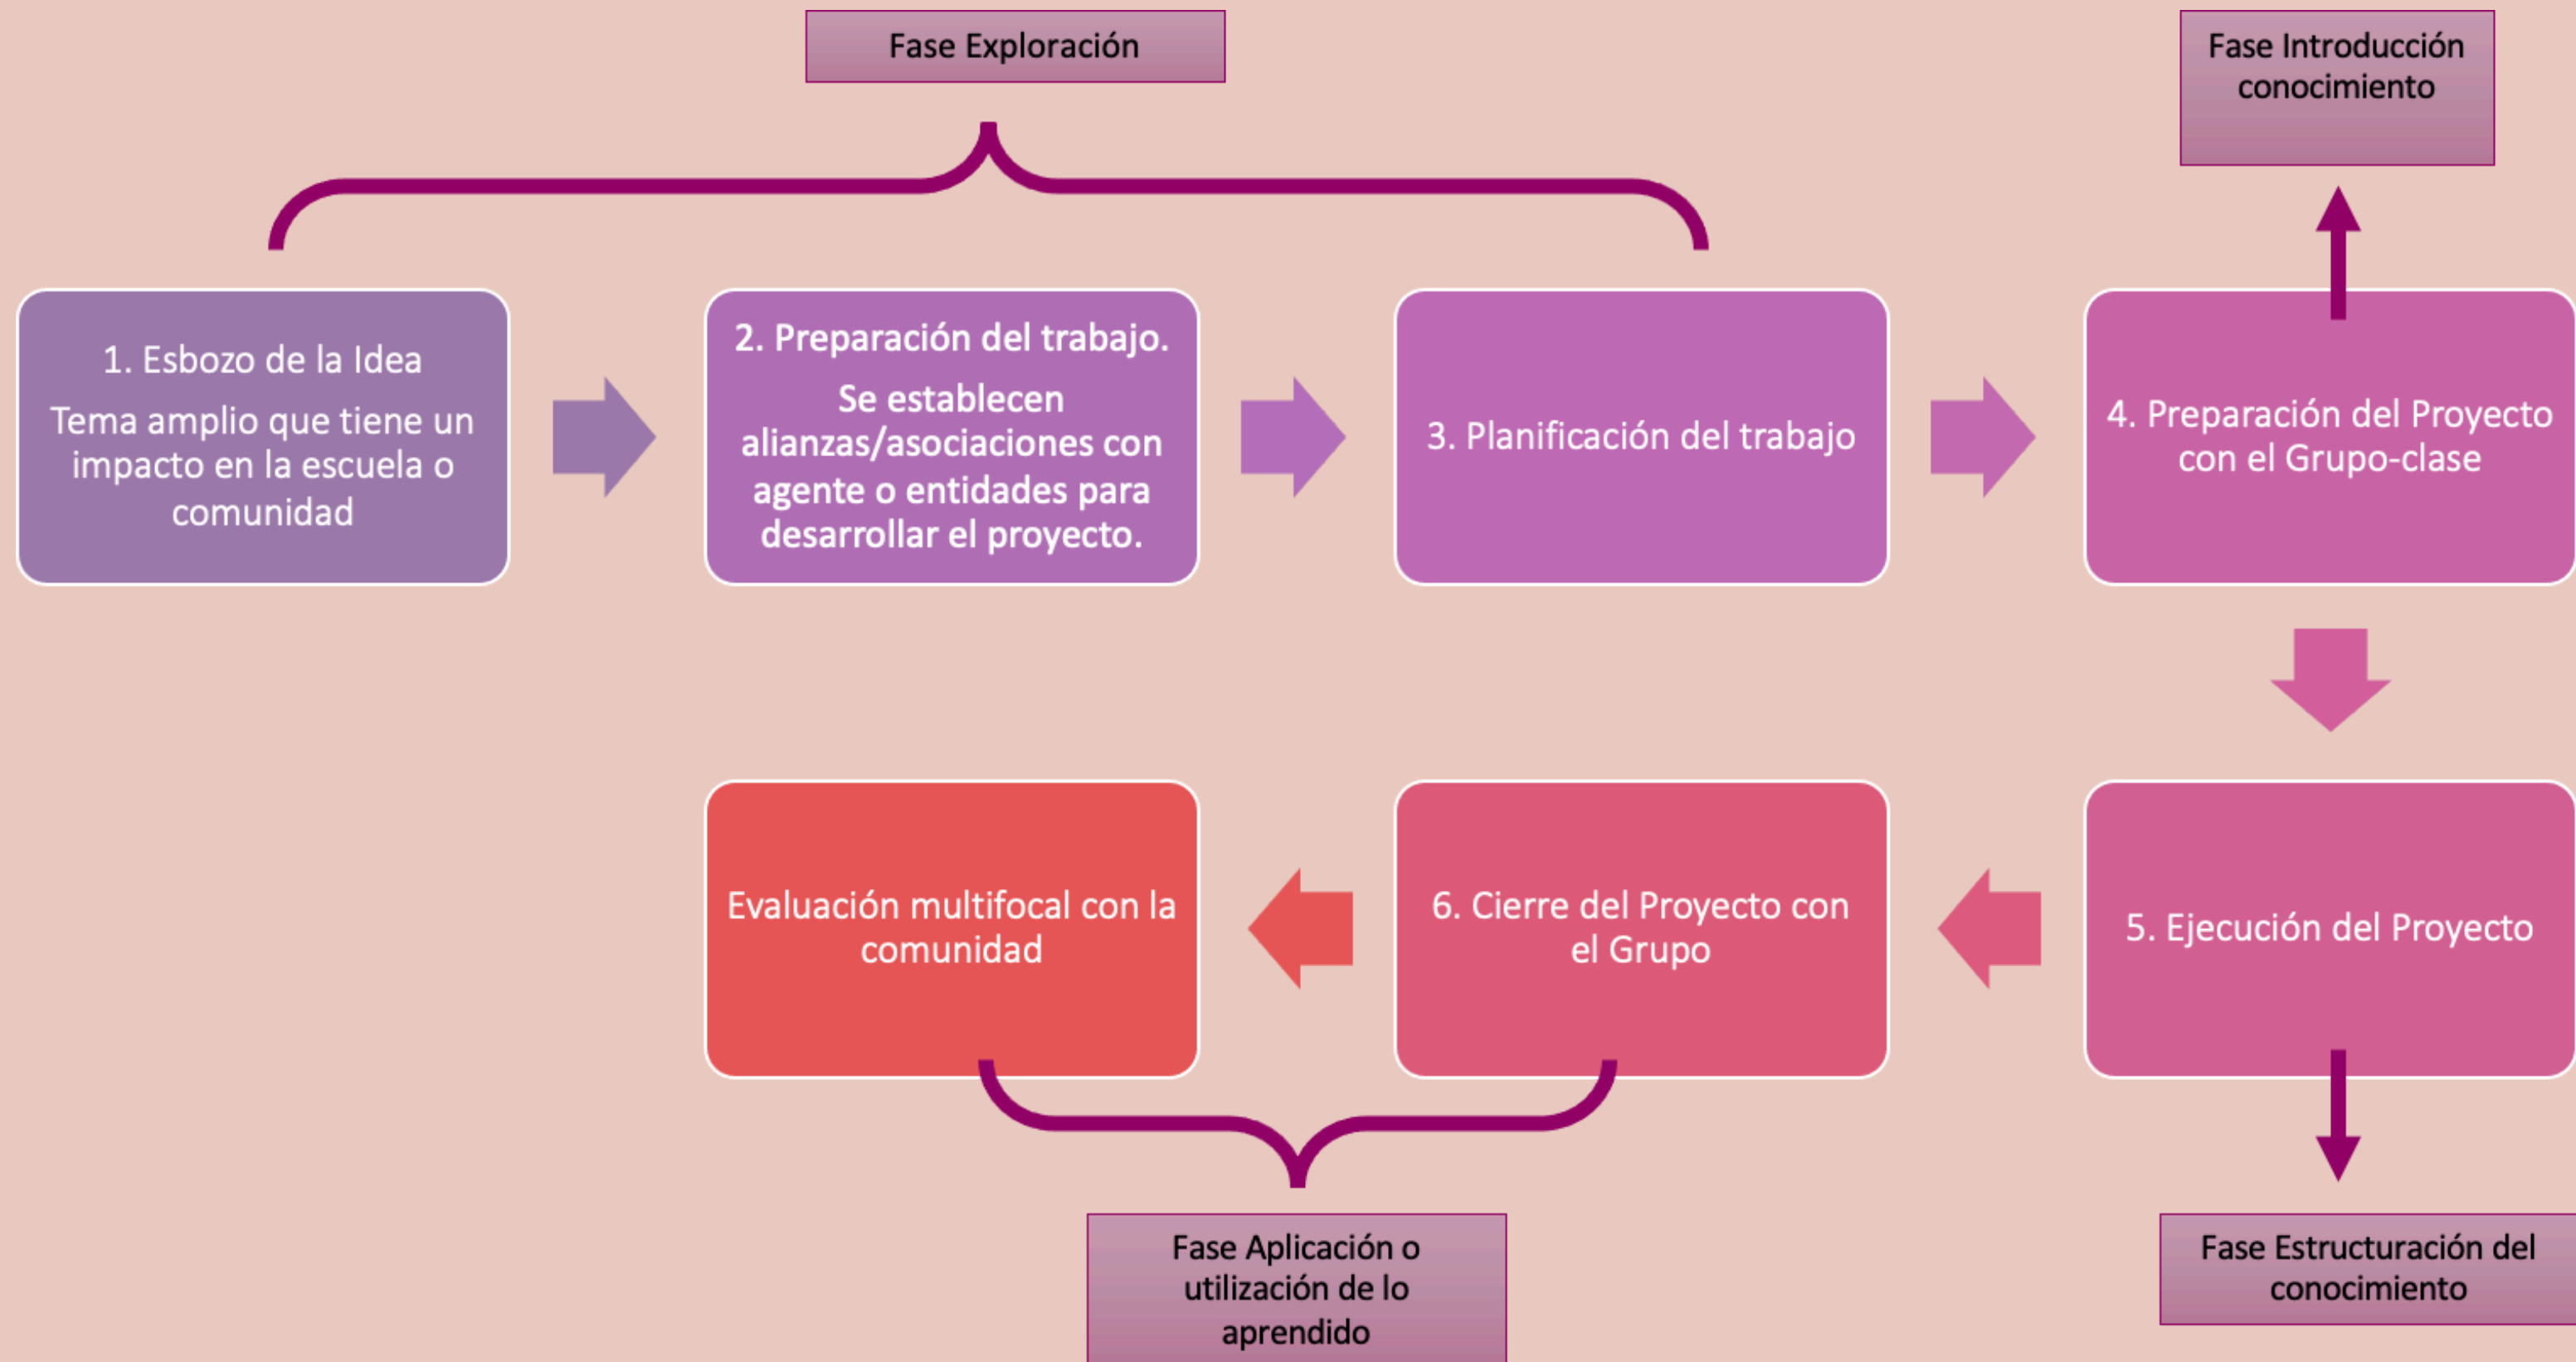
Fase Exploración

Fase Introducción conocimiento

1. Esbozo de la Idea

Tema amplio que tiene un impacto en la escuela o comunidad

2. Preparación del trabajo.

Se establecen alianzas/asociaciones con agente o entidades para desarrollar el proyecto.

3. Planificación del trabajo

4. Preparación del Proyecto con el Grupo-clase

5. Ejecución del Proyecto

6. Cierre del Proyecto con el Grupo

Evaluación multifocal con la comunidad

Fase Aplicación o utilización de lo aprendido

Fase Estructuración del conocimiento